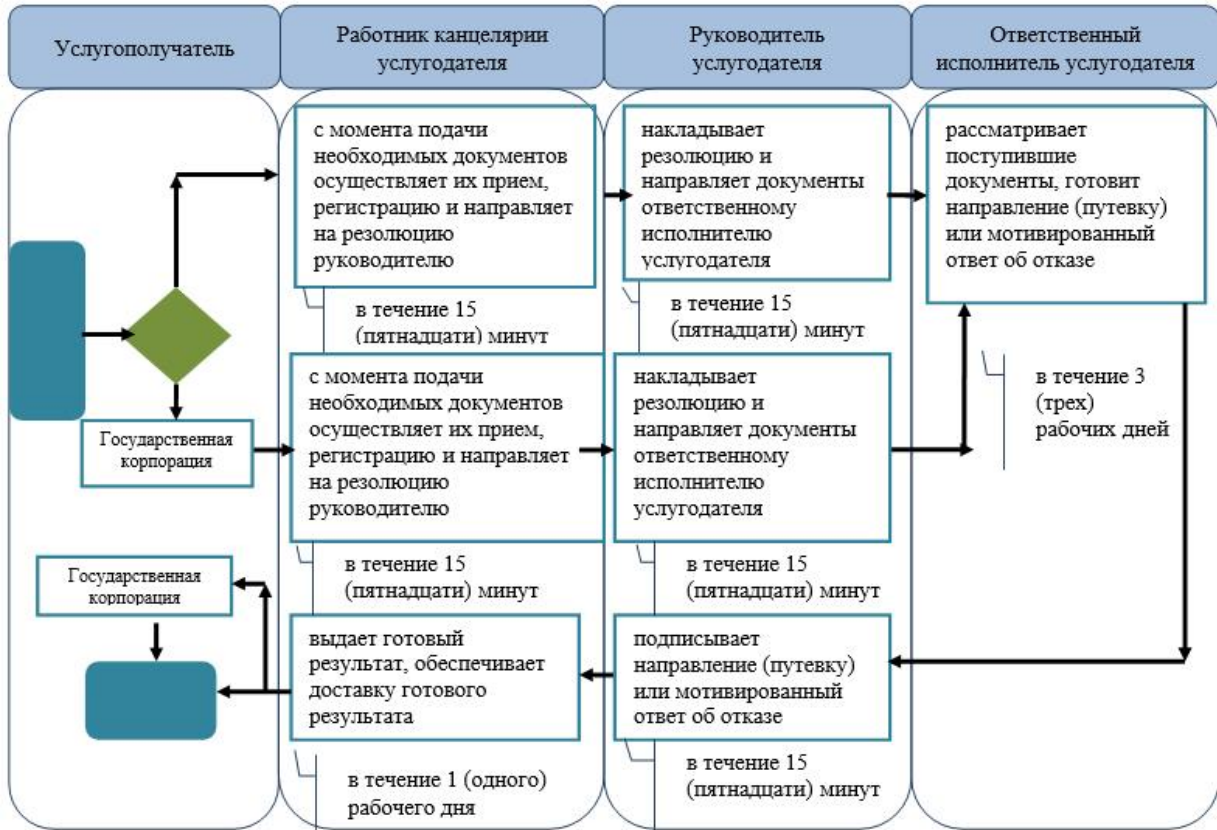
Услугополучатель

Работник канцелярии услугодателя

Руководитель услугодателя

Ответственный исполнитель услугодателя

с момента подачи необходимых документов осуществляет их прием, регистрацию и направляет на резолюцию руководителю

в течение 15 (пятнадцати) минут

накладывает резолюцию и направляет документы ответственному исполнителю услугодателя

в течение 15 (пятнадцати) минут

рассматривает поступившие документы, готовит направление (путевку) или мотивированный ответ об отказе

в течение 3 (трех) рабочих дней

Государственная корпорация

с момента подачи необходимых документов осуществляет их прием, регистрацию и направляет на резолюцию руководителю

в течение 15 (пятнадцати) минут

накладывает резолюцию и направляет документы ответственному исполнителю услугодателя

в течение 15 (пятнадцати) минут

Государственная корпорация

выдает готовый результат, обеспечивает доставку готового результата

в течение 1 (одного) рабочего дня

подписывает направление (путевку) или мотивированный ответ об отказе

в течение 15 (пятнадцати) минут